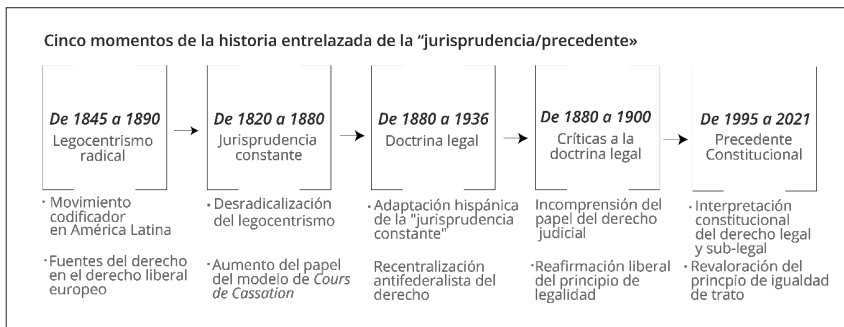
Cinco momentos de la historia entrelazada de la “jurisprudencia/precedente»

**De 1845 a 1890**
Legocentrismo radical

· Movimiento codificador en América Latina

· Fuentes del derecho en el derecho liberal europeo

**De 1820 a 1880**
Jurisprudencia constante

· Desradicalización del legocentrismo

· Aumento del papel del modelo de *Cours de Cassation*

**De 1880 a 1936**
Doctrina legal

· Adaptación hispánica de la "jurisprudencia constante"

Recentralización antifederalista del derecho

**De 1880 a 1900**
Críticas a la doctrina legal

Incomprensión del papel del derecho judicial

· Reafirmación liberal del principio de legalidad

**De 1995 a 2021**
Precedente Constitucional

· Interpretación constitucional del derecho legal y sub-legal

· Revaloración del princpio de igualdad de trato